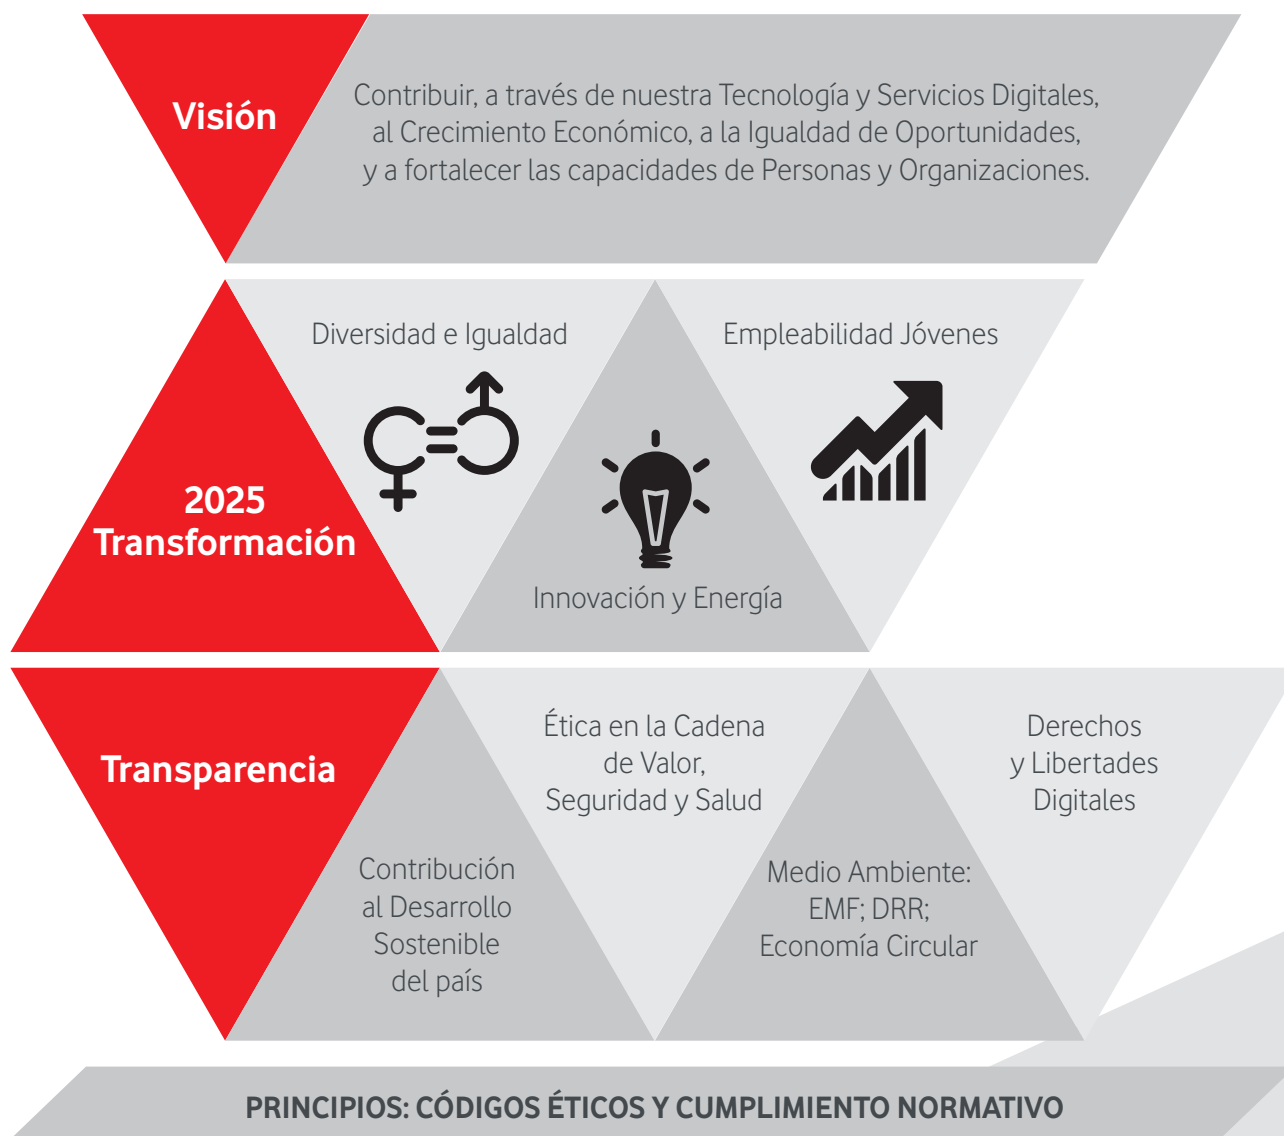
Visión

Contribuir, a través de nuestra Tecnología y Servicios Digitales, al Crecimiento Económico, a la Igualdad de Oportunidades, y a fortalecer las capacidades de Personas y Organizaciones.

2025 Transformación

Diversidad e Igualdad

Empleabilidad Jóvenes

Innovación y Energía

Transparencia

Ética en la Cadena de Valor, Seguridad y Salud

Derechos y Libertades Digitales

Contribución al Desarrollo Sostenible del país

Medio Ambiente: EMF; DRR; Economía Circular

PRINCIPIOS: CÓDIGOS ÉTICOS Y CUMPLIMIENTO NORMATIVO